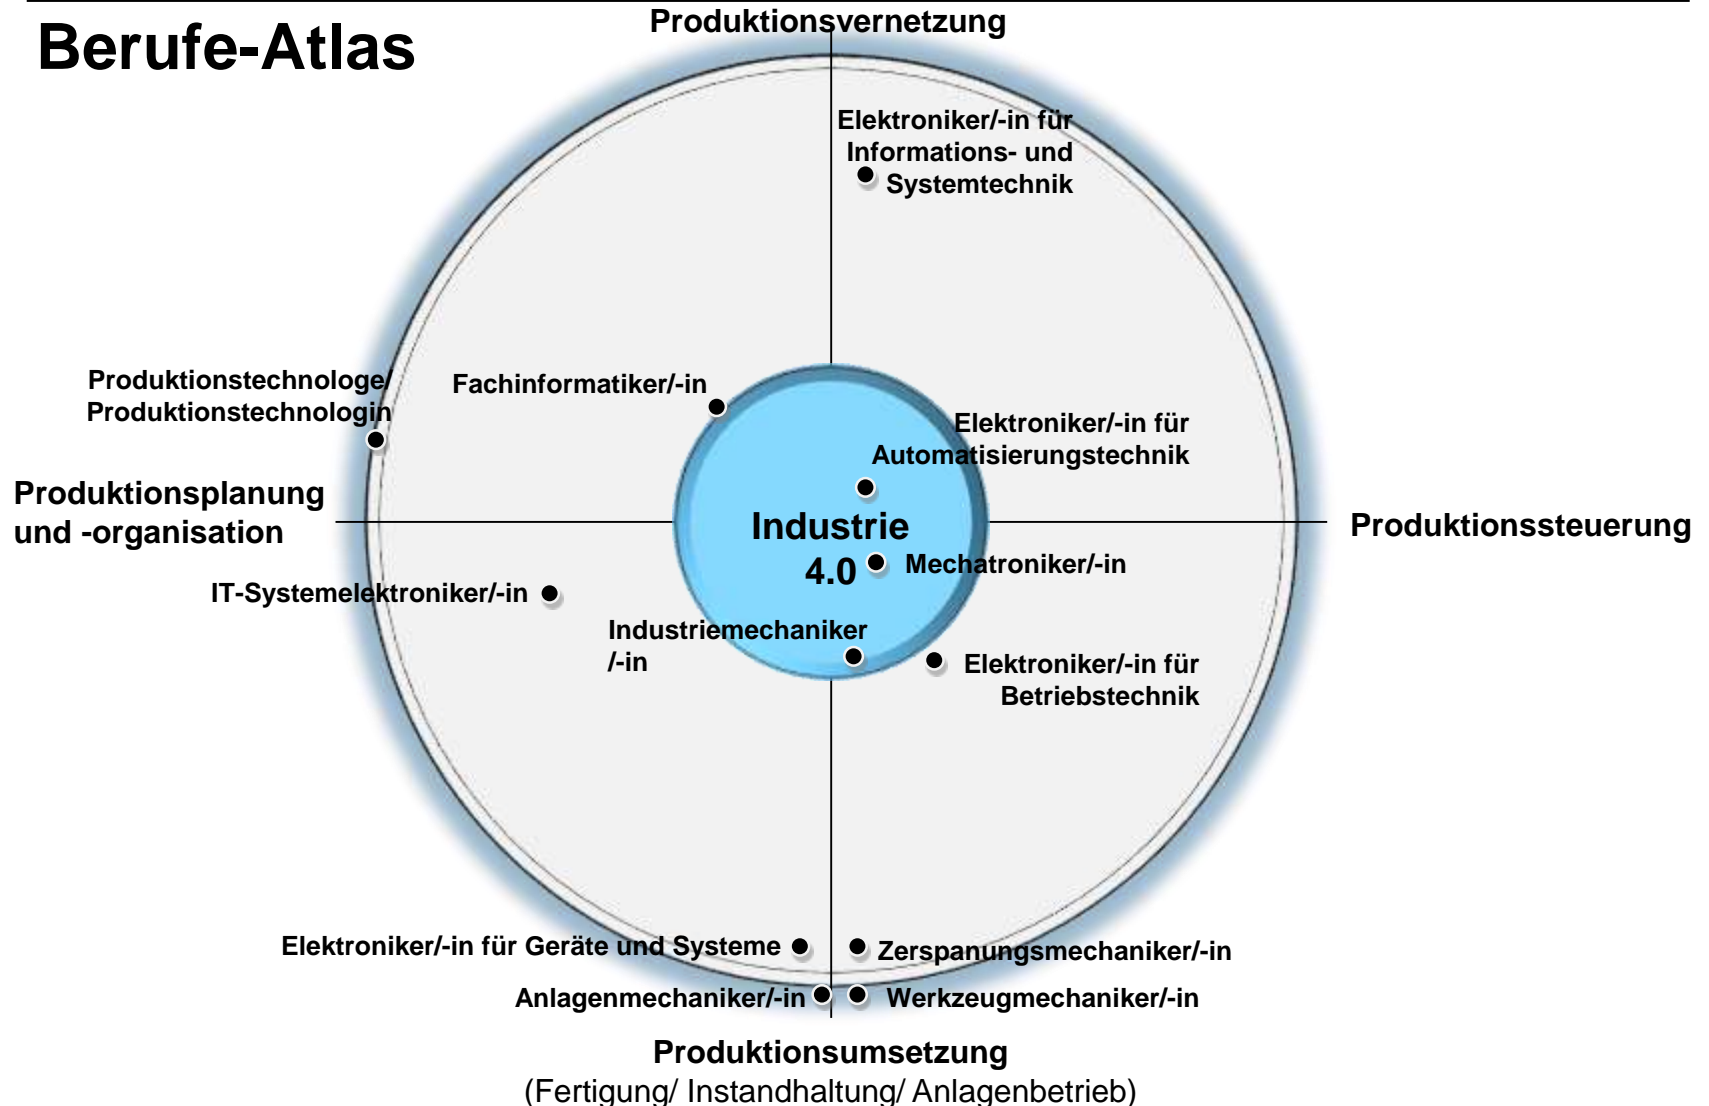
Berufe-Atlas

Produktionsvernetzung

Elektroniker/-in für Informations- und Systemtechnik

Produktionstechnologe/ Produktionstechnologin

Fachinformatiker/-in

Elektroniker/-in für Automatisierungstechnik

Produktionsplanung und -organisation

Industrie 4.0

Produktionssteuerung

Mechatroniker/-in

IT-Systemelektroniker/-in

Industriemechaniker /-in

Elektroniker/-in für Betriebstechnik

Elektroniker/-in für Geräte und Systeme

Zerspanungsmechaniker/-in

Anlagenmechaniker/-in

Werkzeugmechaniker/-in

Produktionsumsetzung
(Fertigung/ Instandhaltung/ Anlagenbetrieb)